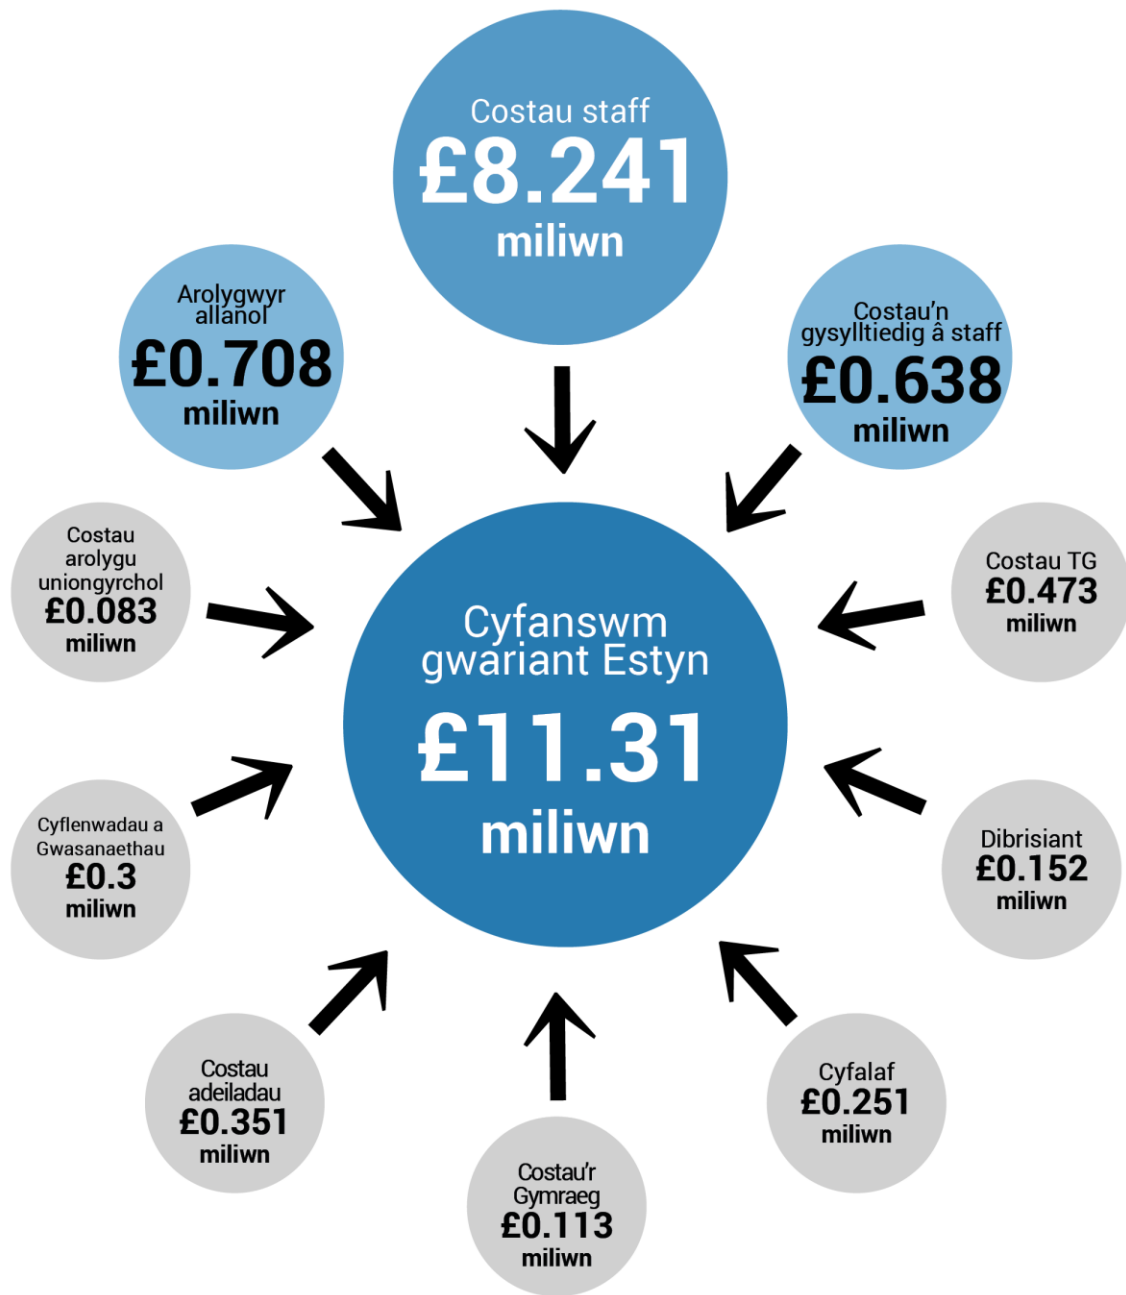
Costau staff
£8.241
miliwn

Arolygwyr allanol
£0.708
miliwn

Costau'n gysylltiedig â staff
£0.638
miliwn

Costau arolygu uniongyrchol
£0.083
miliwn

Cyfanswm gwariant Estyn
£11.31
miliwn

Costau TG
£0.473
miliwn

Cyflenwadau a Gwasanaethau
£0.3
miliwn

Dibrisiant
£0.152
miliwn

Costau adeiladau
£0.351
miliwn

Costau'r Gymraeg
£0.113
miliwn

Cyfalaf
£0.251
miliwn